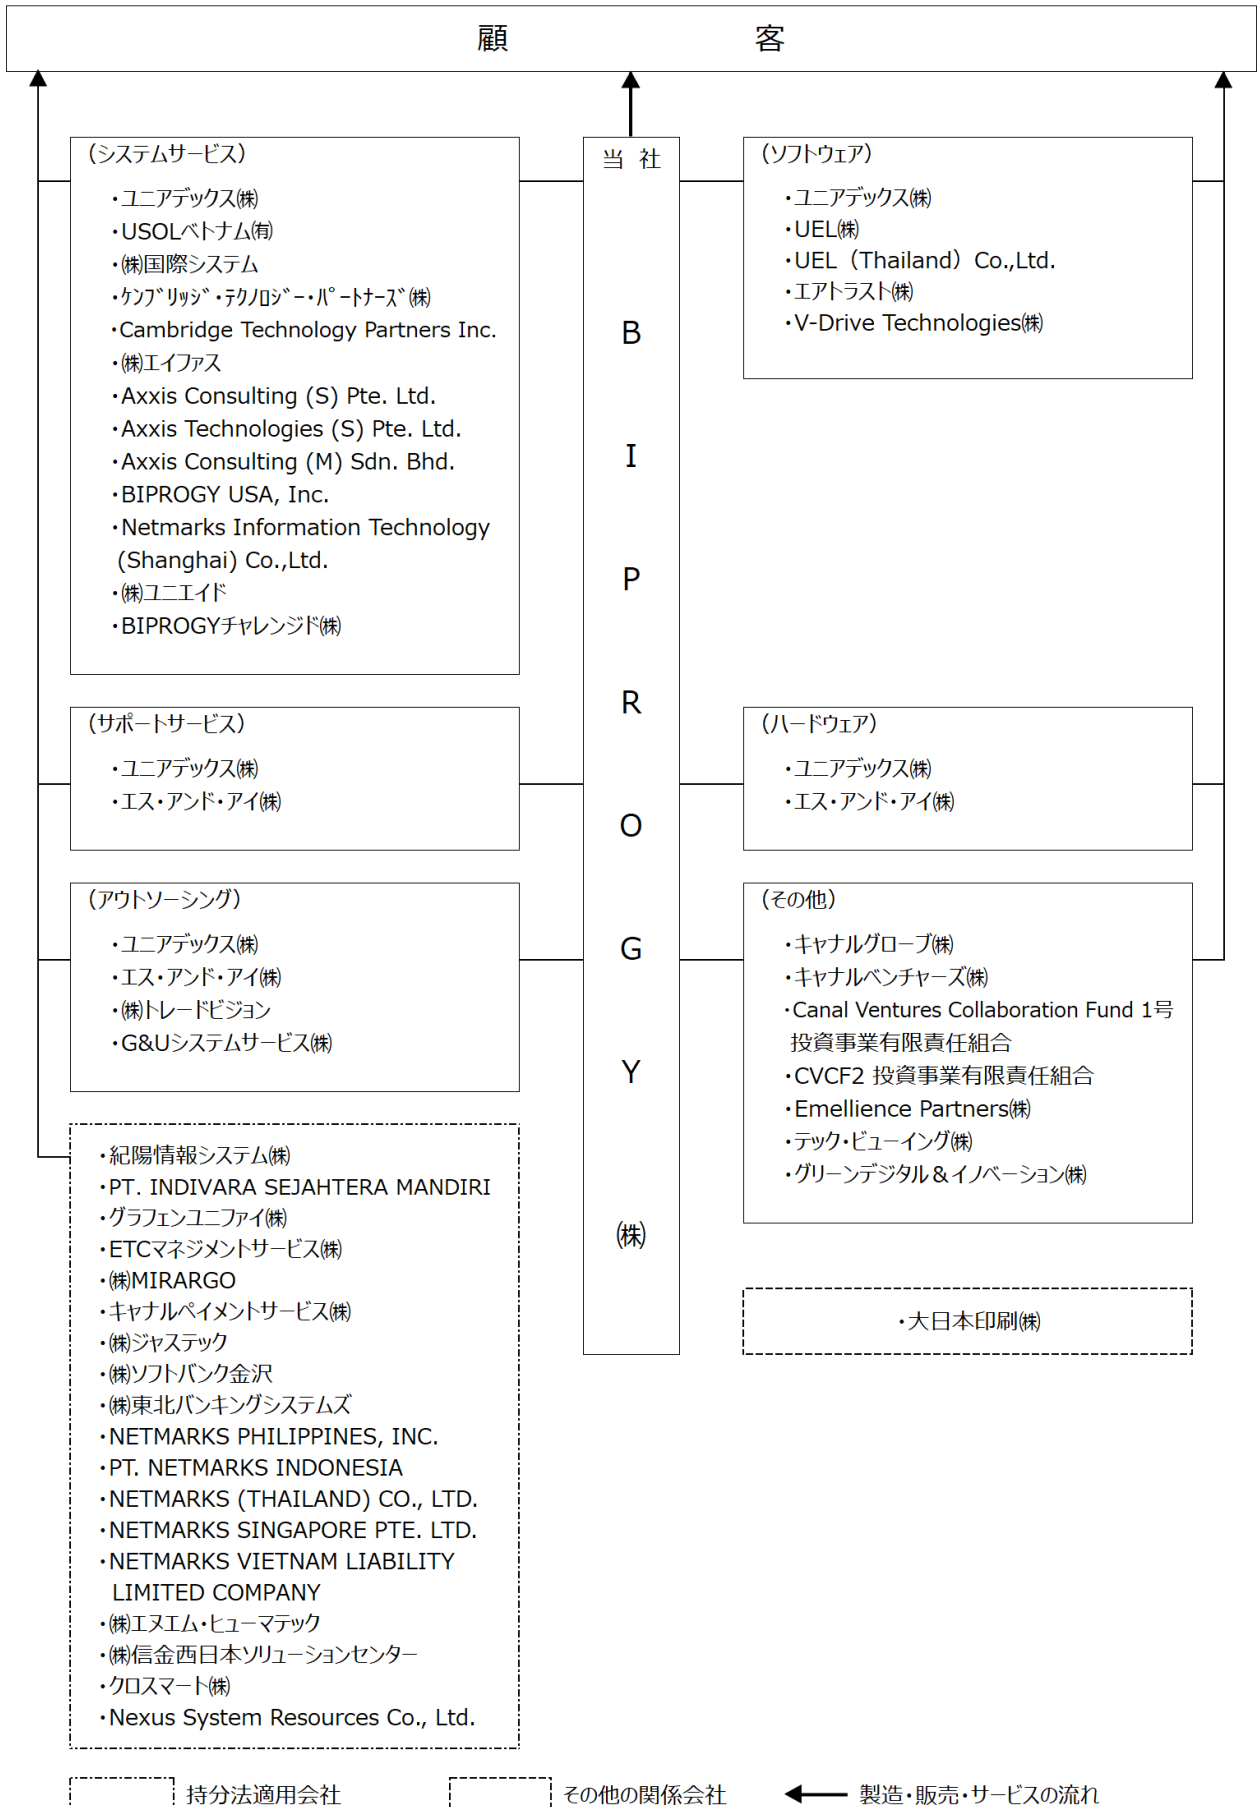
顧　　　　客

当　社

B
I
P
R
O
G
Y
㈱

（システムサービス）
・ユニアデックス㈱
・USOLベトナム㈲
・㈱国際システム
・ｹﾝﾌﾞﾘｯｼﾞ・ﾃｸﾉﾛｼﾞｰ・ﾊﾟｰﾄﾅｰｽﾞ㈱
・Cambridge Technology Partners Inc.
・㈱エイファス
・Axxis Consulting (S) Pte. Ltd.
・Axxis Technologies (S) Pte. Ltd.
・Axxis Consulting (M) Sdn. Bhd.
・BIPROGY USA, Inc.
・Netmarks Information Technology (Shanghai) Co.,Ltd.
・㈱ユニエイド
・BIPROGYチャレンジド㈱

（サポートサービス）
・ユニアデックス㈱
・エス・アンド・アイ㈱

（アウトソーシング）
・ユニアデックス㈱
・エス・アンド・アイ㈱
・㈱トレードビジョン
・G&Uシステムサービス㈱

・紀陽情報システム㈱
・PT. INDIVARA SEJAHTERA MANDIRI
・グラフェンユニファイ㈱
・ETCマネジメントサービス㈱
・㈱MIRARGO
・キャナルペイメントサービス㈱
・㈱ジャステック
・㈱ソフトバンク金沢
・㈱東北バンキングシステムズ
・NETMARKS PHILIPPINES, INC.
・PT. NETMARKS INDONESIA
・NETMARKS (THAILAND) CO., LTD.
・NETMARKS SINGAPORE PTE. LTD.
・NETMARKS VIETNAM LIABILITY LIMITED COMPANY
・㈱エヌエム・ヒューマテック
・㈱信金西日本ソリューションセンター
・クロスマート㈱
・Nexus System Resources Co., Ltd.

（ソフトウェア）
・ユニアデックス㈱
・UEL㈱
・UEL（Thailand）Co.,Ltd.
・エアトラスト㈱
・V-Drive Technologies㈱

（ハードウェア）
・ユニアデックス㈱
・エス・アンド・アイ㈱

（その他）
・キャナルグローブ㈱
・キャナルベンチャーズ㈱
・Canal Ventures Collaboration Fund 1号投資事業有限責任組合
・CVCF2 投資事業有限責任組合
・Emellience Partners㈱
・テック・ビューイング㈱
・グリーンデジタル＆イノベーション㈱

・大日本印刷㈱

持分法適用会社　　その他の関係会社　　製造・販売・サービスの流れ